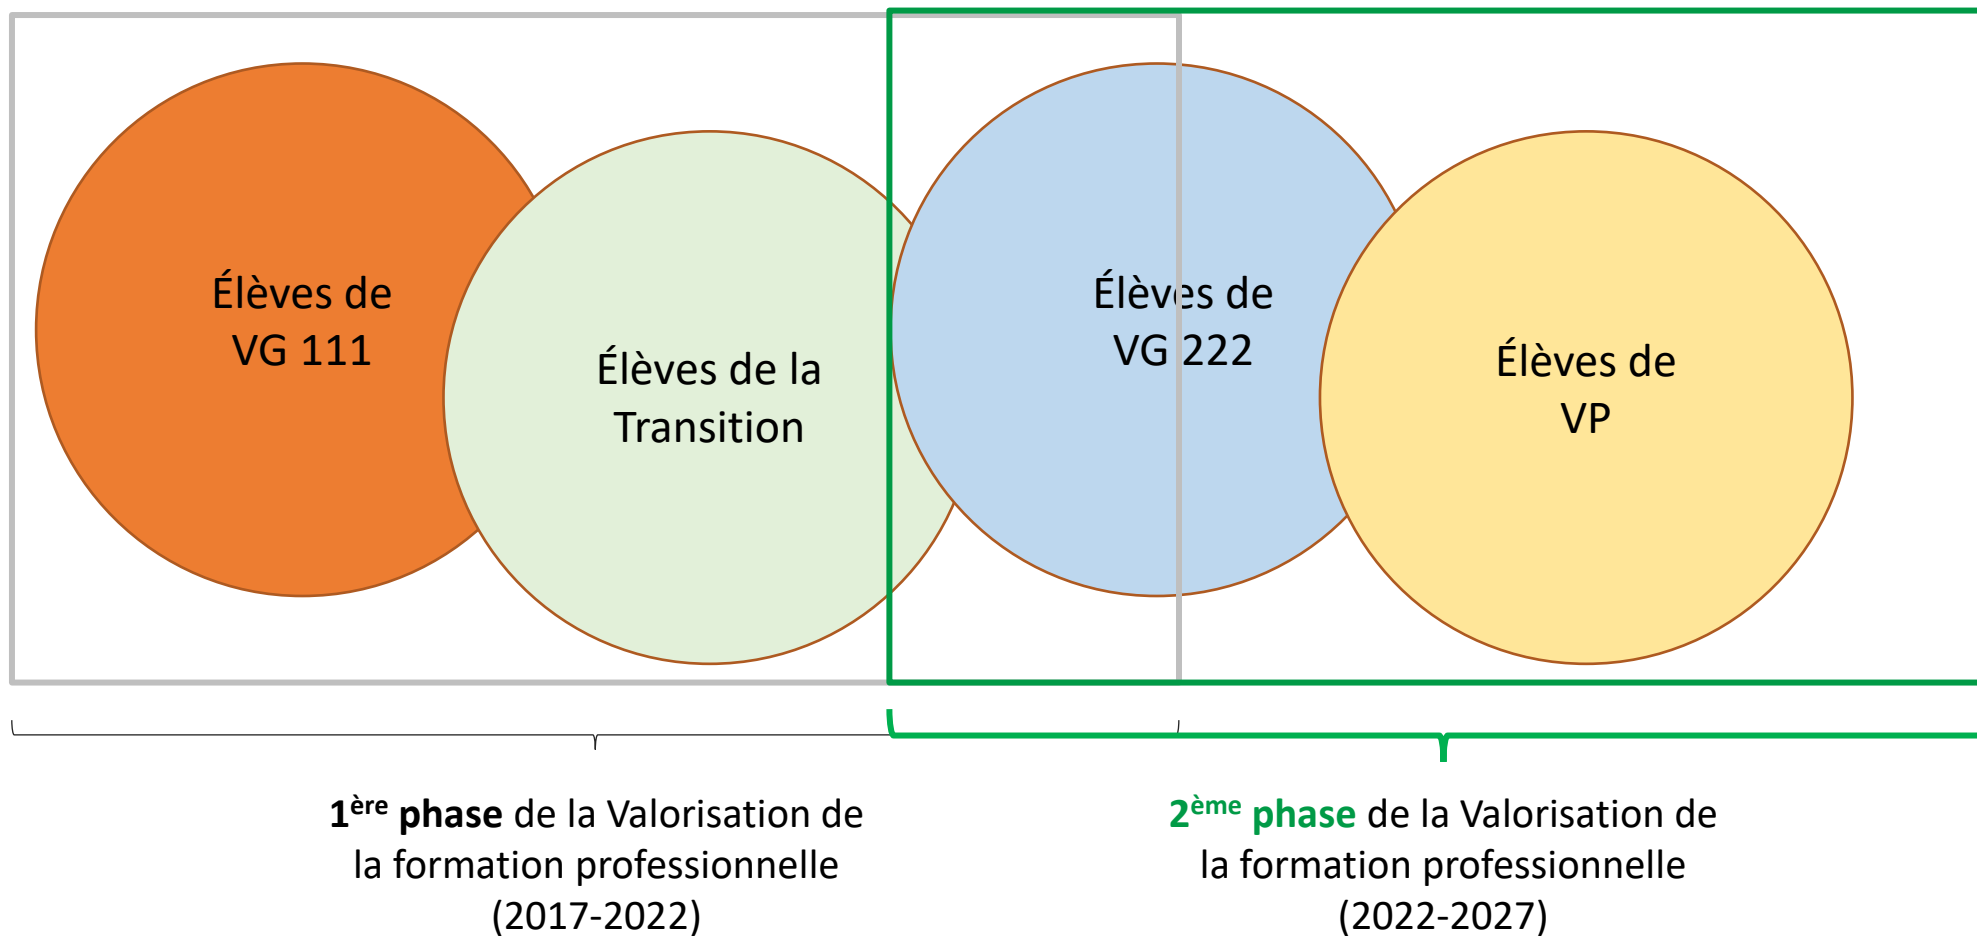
Élèves de VG 111

Élèves de la Transition

Élèves de VG 222

Élèves de VP

1$^{ère}$ **phase** de la Valorisation de la formation professionnelle (2017-2022)

2$^{ème}$ **phase** de la Valorisation de la formation professionnelle (2022-2027)